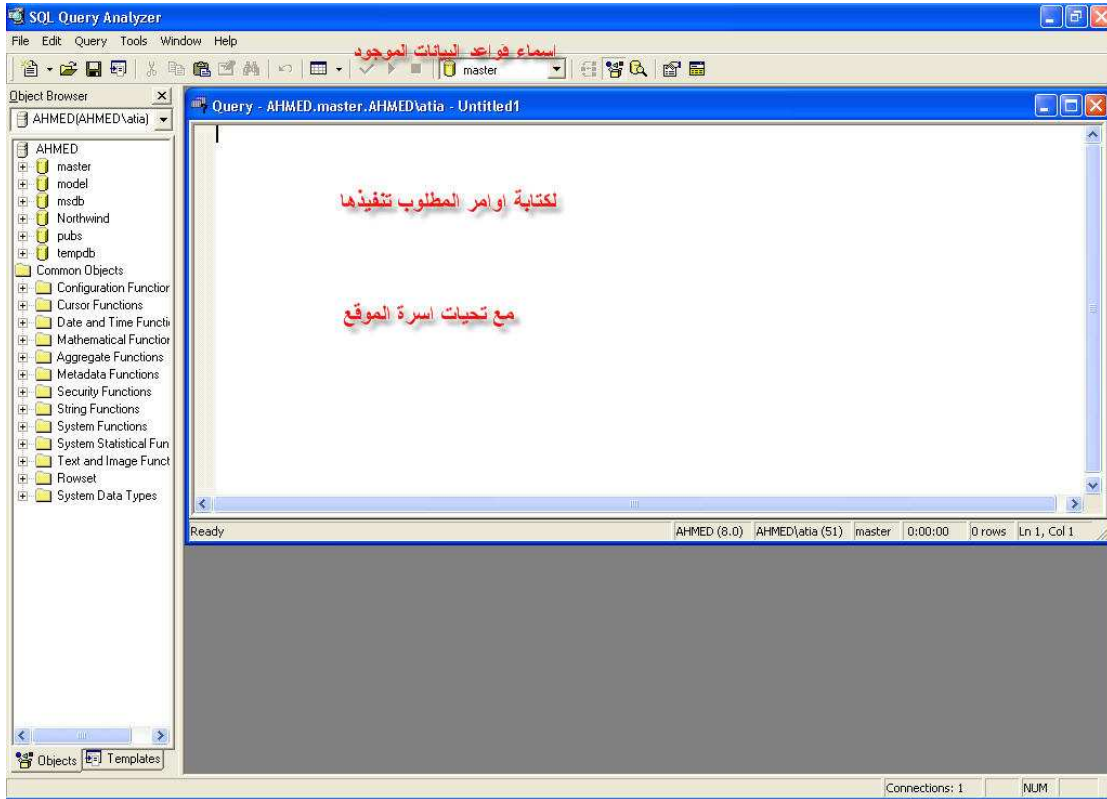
SQL Query Analyzer

File Edit Query Tools Window Help

اسماء قواعد البيانات الموجود

master

Object Browser

AHMED(AHMED\atia)

AHMED
master
model
msdb
Northwind
pubs
tempdb
Common Objects
Configuration Functior
Cursor Functions
Date and Time Functi
Mathematical Functior
Aggregate Functions
Metadata Functions
Security Functions
String Functions
System Functions
System Statistical Fun
Text and Image Funct
Rowset
System Data Types

Objects Templates

Query - AHMED.master.AHMED\atia - Untitled1

لكتابة اوامر المطلوب تنفيذها

مع تحيات اسرة الموقع

Ready | AHMED (8.0) | AHMED\atia (51) | master | 0:00:00 | 0 rows | Ln 1, Col 1

Connections: 1 | NUM